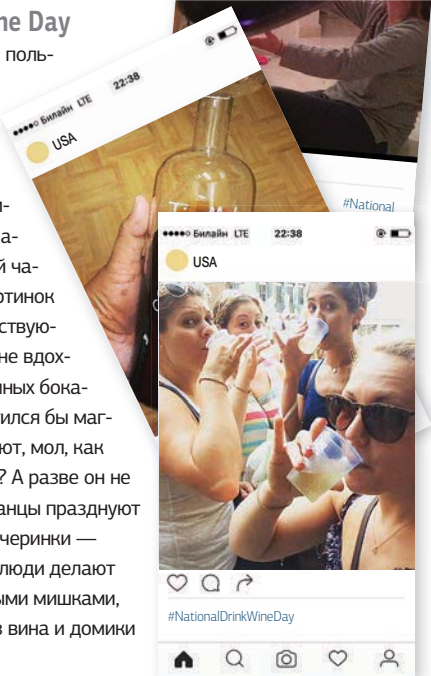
ne Day

поль-

●●●●○ Билайн LTE 22:38

USA

и-
ка-
й ча-
отинок
ствую-
не вдох-
ных бока-
ился бы маг-
ют, мол, как
? А разве он не
анцы празднуют
черинки —
люди делают
ыми мишками,
в вина и домики

#National

●●●●○ Билайн LTE 22:38

USA

#NationalDrinkWineDay